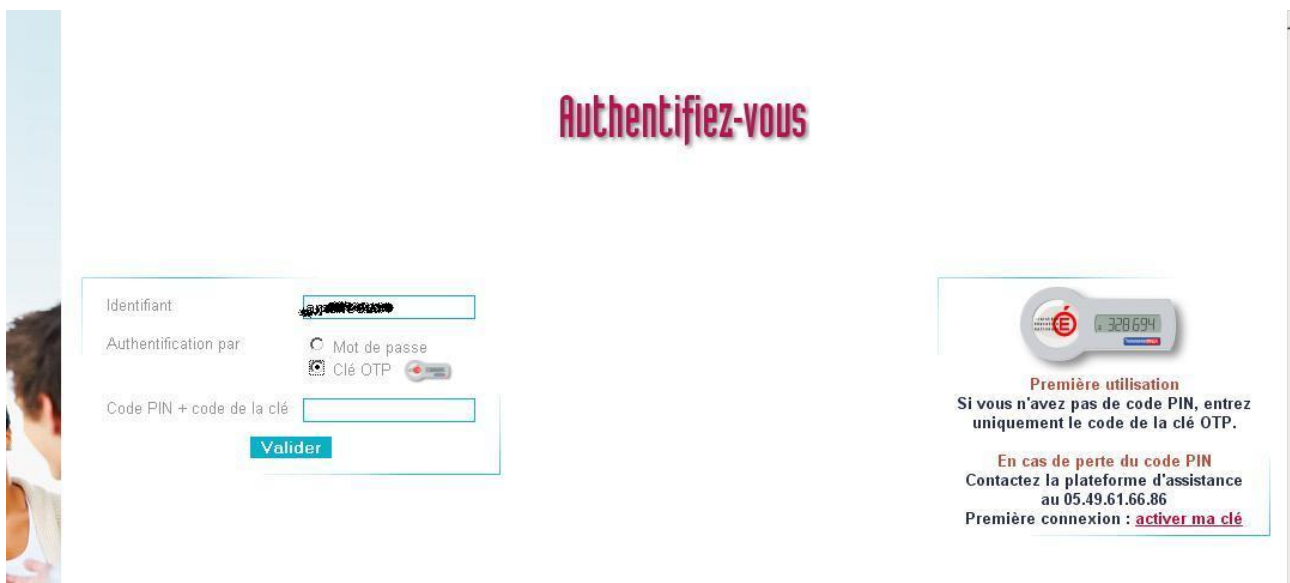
Authentifiez-vous

Identifiant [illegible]

Authentification par
Mot de passe
Clé OTP

Code PIN + code de la clé

Valider

328694

Première utilisation
Si vous n'avez pas de code PIN, entrez uniquement le code de la clé OTP.

En cas de perte du code PIN
Contactez la plateforme d'assistance au 05.49.61.66.86
Première connexion : activer ma clé